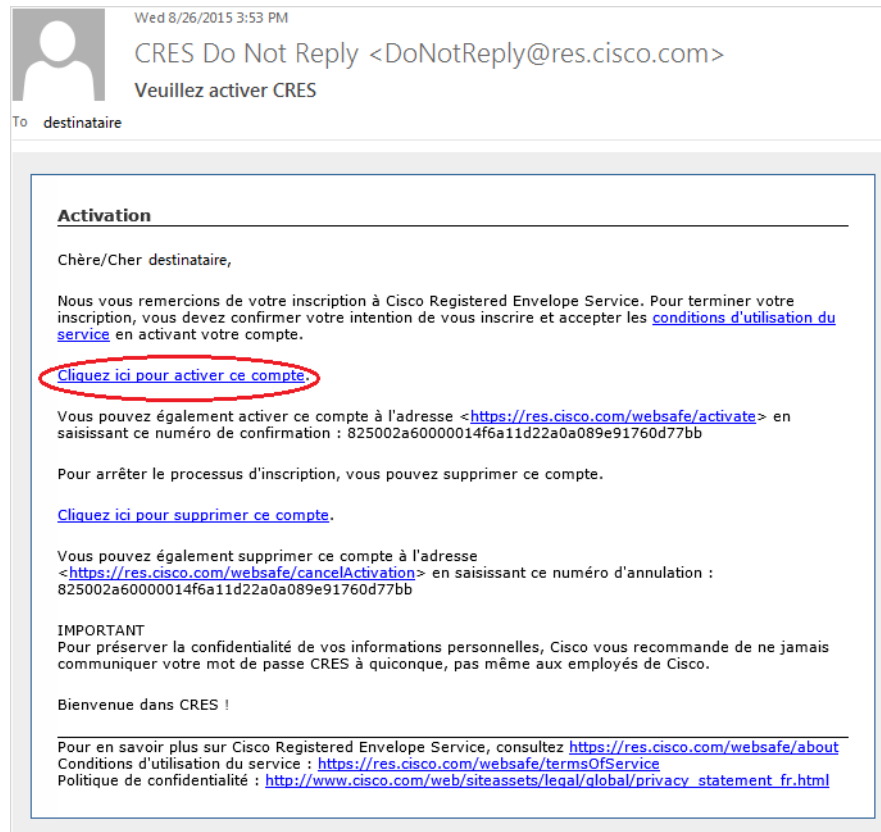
Wed 8/26/2015 3:53 PM

CRES Do Not Reply <DoNotReply@res.cisco.com>

Veuillez activer CRES

To destinataire

Activation

Chère/Cher destinataire,

Nous vous remercions de votre inscription à Cisco Registered Envelope Service. Pour terminer votre inscription, vous devez confirmer votre intention de vous inscrire et accepter les conditions d'utilisation du service en activant votre compte.

Cliquez ici pour activer ce compte.

Vous pouvez également activer ce compte à l'adresse <https://res.cisco.com/websafe/activate> en saisissant ce numéro de confirmation : 825002a60000014f6a11d22a0a089e91760d77bb

Pour arrêter le processus d'inscription, vous pouvez supprimer ce compte.

Cliquez ici pour supprimer ce compte.

Vous pouvez également supprimer ce compte à l'adresse <https://res.cisco.com/websafe/cancelActivation> en saisissant ce numéro d'annulation : 825002a60000014f6a11d22a0a089e91760d77bb

IMPORTANT
Pour préserver la confidentialité de vos informations personnelles, Cisco vous recommande de ne jamais communiquer votre mot de passe CRES à quiconque, pas même aux employés de Cisco.

Bienvenue dans CRES !

Pour en savoir plus sur Cisco Registered Envelope Service, consultez https://res.cisco.com/websafe/about
Conditions d'utilisation du service : https://res.cisco.com/websafe/termsOfService
Politique de confidentialité : http://www.cisco.com/web/siteassets/legal/global/privacy_statement_fr.html